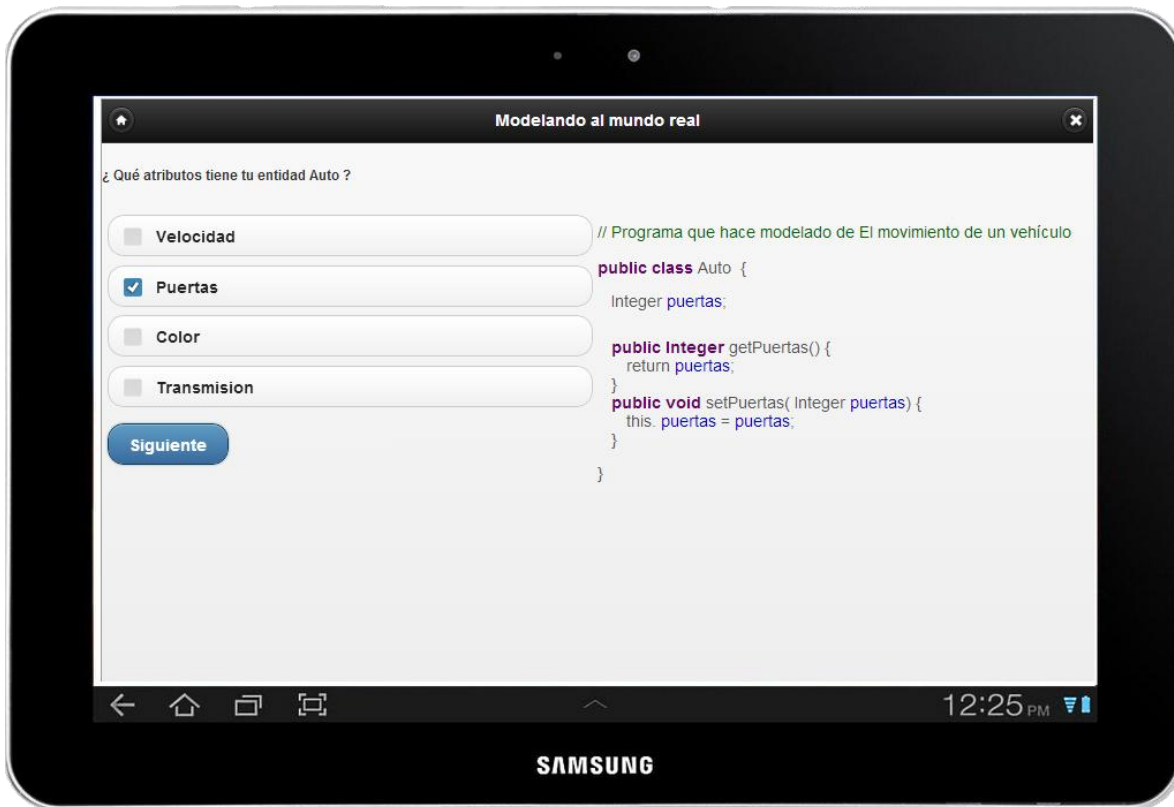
Modelando al mundo real

¿ Qué atributos tiene tu entidad Auto ?

Velocidad

Puertas

Color

Transmision

Siguiente

// Programa que hace modelado de El movimiento de un vehículo

public class Auto {

Integer puertas;

public Integer getPuertas() {
return puertas;
}
public void setPuertas( Integer puertas) {
this. puertas = puertas;
}

}

12:25 PM

SAMSUNG